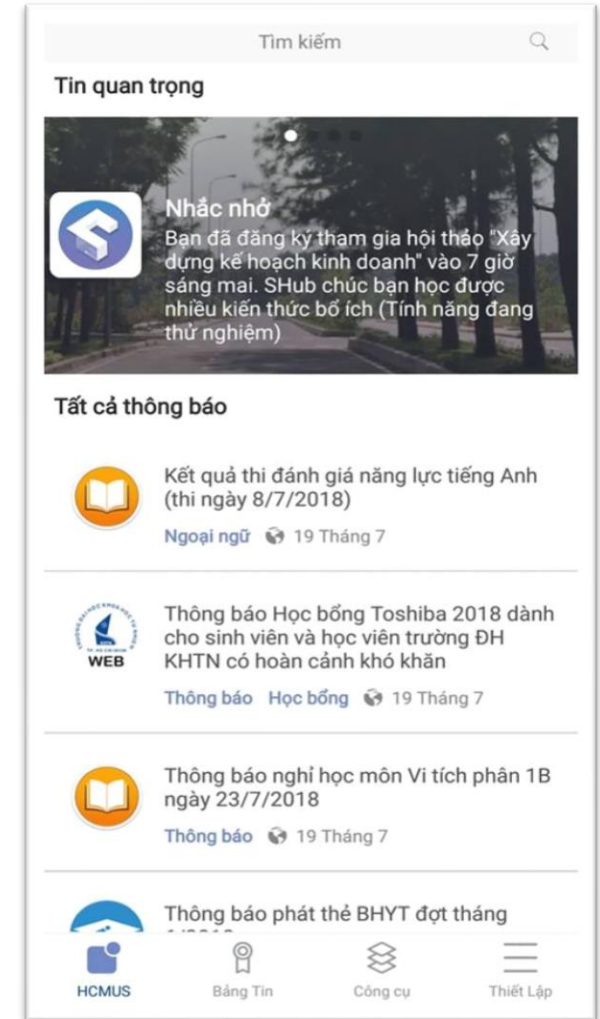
Tìm kiếm

Tin quan trọng

Nhắc nhở
Bạn đã đăng ký tham gia hội thảo "Xây dựng kế hoạch kinh doanh" vào 7 giờ sáng mai. SHub chúc bạn học được nhiều kiến thức bổ ích (Tính năng đang thử nghiệm)

Tất cả thông báo

Kết quả thi đánh giá năng lực tiếng Anh (thi ngày 8/7/2018)
Ngoại ngữ 19 Tháng 7

WEB
Thông báo Học bổng Toshiba 2018 dành cho sinh viên và học viên trường ĐH KHTN có hoàn cảnh khó khăn
Thông báo Học bổng 19 Tháng 7

Thông báo nghỉ học môn Vi tích phân 1B ngày 23/7/2018
Thông báo 19 Tháng 7

Thông báo phát thẻ BHYT đợt tháng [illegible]

HCMUS Bảng Tin Công cụ Thiết Lập